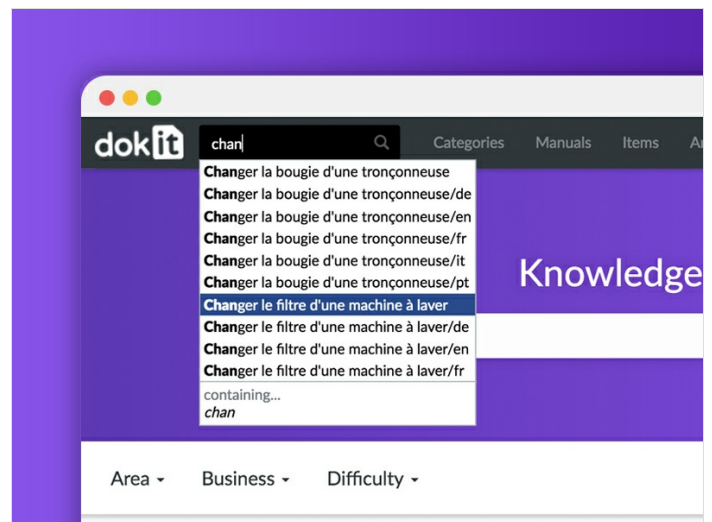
dokit

chan

Categories Manuals Items A

Changer la bougie d'une tronçonneuse
Changer la bougie d'une tronçonneuse/de
Changer la bougie d'une tronçonneuse/en
Changer la bougie d'une tronçonneuse/fr
Changer la bougie d'une tronçonneuse/it
Changer la bougie d'une tronçonneuse/pt
Changer le filtre d'une machine à laver
Changer le filtre d'une machine à laver/de
Changer le filtre d'une machine à laver/en
Changer le filtre d'une machine à laver/fr
containing...
chan

Knowledge

Area Business Difficulty